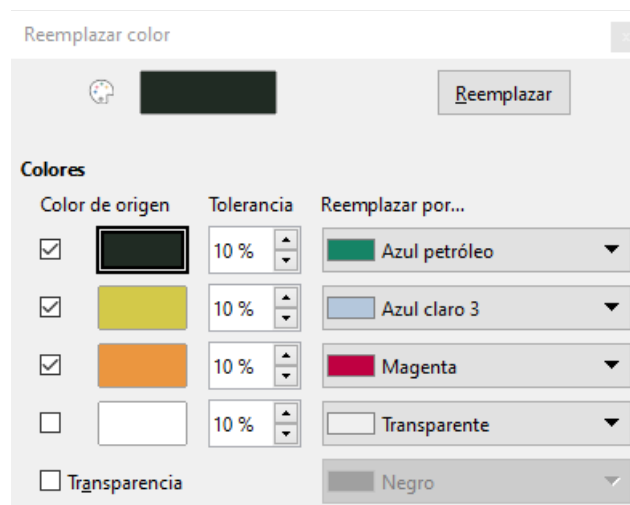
Reemplazar color

Reemplazar

Colores

| Color de origen | Tolerancia | Reemplazar por... |
|---|---|---|
| ☑ | 10 % | Azul petróleo |
| ☑ | 10 % | Azul claro 3 |
| ☑ | 10 % | Magenta |
| ☐ | 10 % | Transparente |

☐ Transparencia

Negro